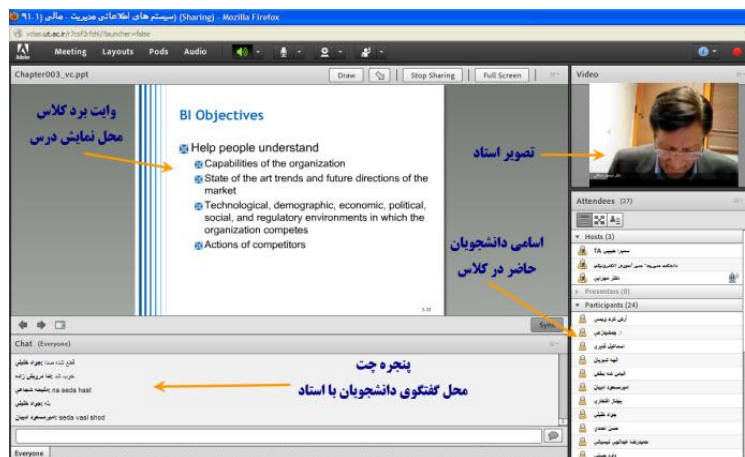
(Sharing) (سیستم های اطلاعاتی مدیریت - مالی (۱-۹۱ - Mozilla Firefox

vclas.ut.ac.ir/r7caf3rfahl/?launcher=false

Adobe Meeting Layouts Pods Audio

Chapter003_vc.ppt

Draw Stop Sharing Full Screen

وایت برد کلاس
محل نمایش درس

BI Objectives

Help people understand

Capabilities of the organization

State of the art trends and future directions of the market

Technological, demographic, economic, political, social, and regulatory environments in which the organization competes

Actions of competitors

5-19

Sync

Video

تصویر استاد

Attendees (27)

Hosts (3)

Presenters (0)

Participants (24)

اسامی دانشجویان
حاضر در کلاس

Chat (Everyone)

na seda hast

seda vasl shod

پنجره چت
محل گفتگوی دانشجویان با استاد

Everyone